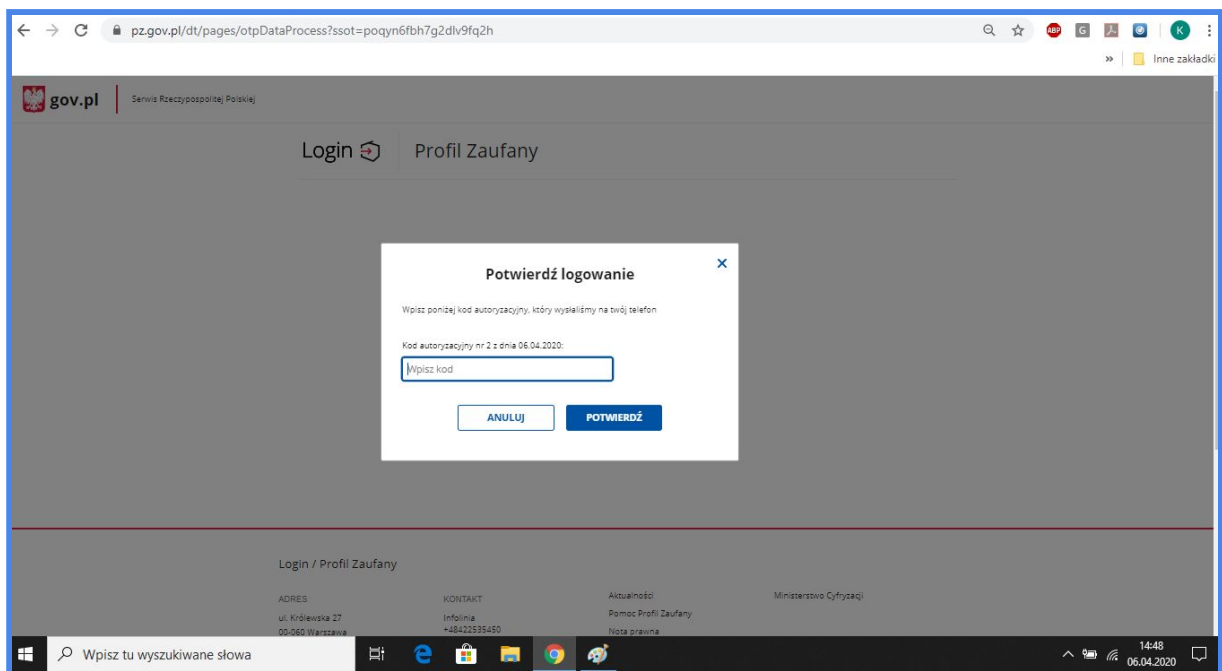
pz.gov.pl/dt/pages/otpDataProcess?ssot=poqyn6fbh7g2dlv9fq2h

K

» Inne zakładki

gov.pl Serwis Rzeczypospolitej Polskiej

Login Profil Zaufany

Potwierdź logowanie

Wpisz poniżej kod autoryzacyjny, który wysłaliśmy na twój telefon

Kod autoryzacyjny nr 2 z dnia 06.04.2020:

Wpisz kod

ANULUJ POTWIERDŹ

Login / Profil Zaufany

ADRES
ul. Królewska 27
00-060 Warszawa

KONTAKT
Infolinia
+48422535450

Aktualności
Pomoc Profil Zaufany
Nota prawna

Ministerstwo Cyfryzacji

Wpisz tu wyszukiwane słowa

14:48
06.04.2020